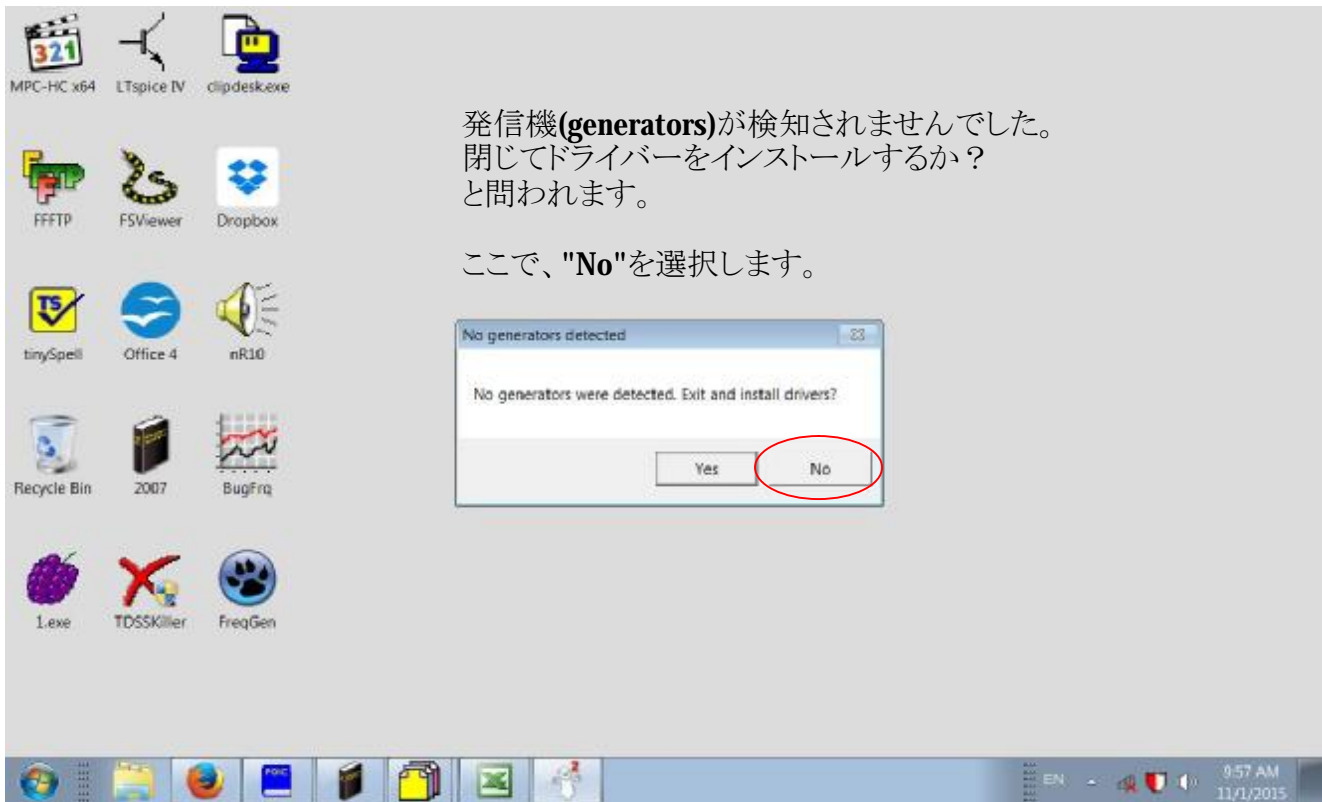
MPC-HC x64
LTspice IV
clipdesk.exe
FFFTP
FSViewer
Dropbox
tinySpell
Office 4
nR10
Recycle Bin
2007
BugFrq
1.exe
TDSSKiller
FreqGen

発信機(generators)が検知されませんでした。
閉じてドライバーをインストールするか？
と問われます。

ここで、"No"を選択します。

No generators detected

No generators were detected. Exit and install drivers?

Yes
No

EN
9:57 AM
11/1/2015